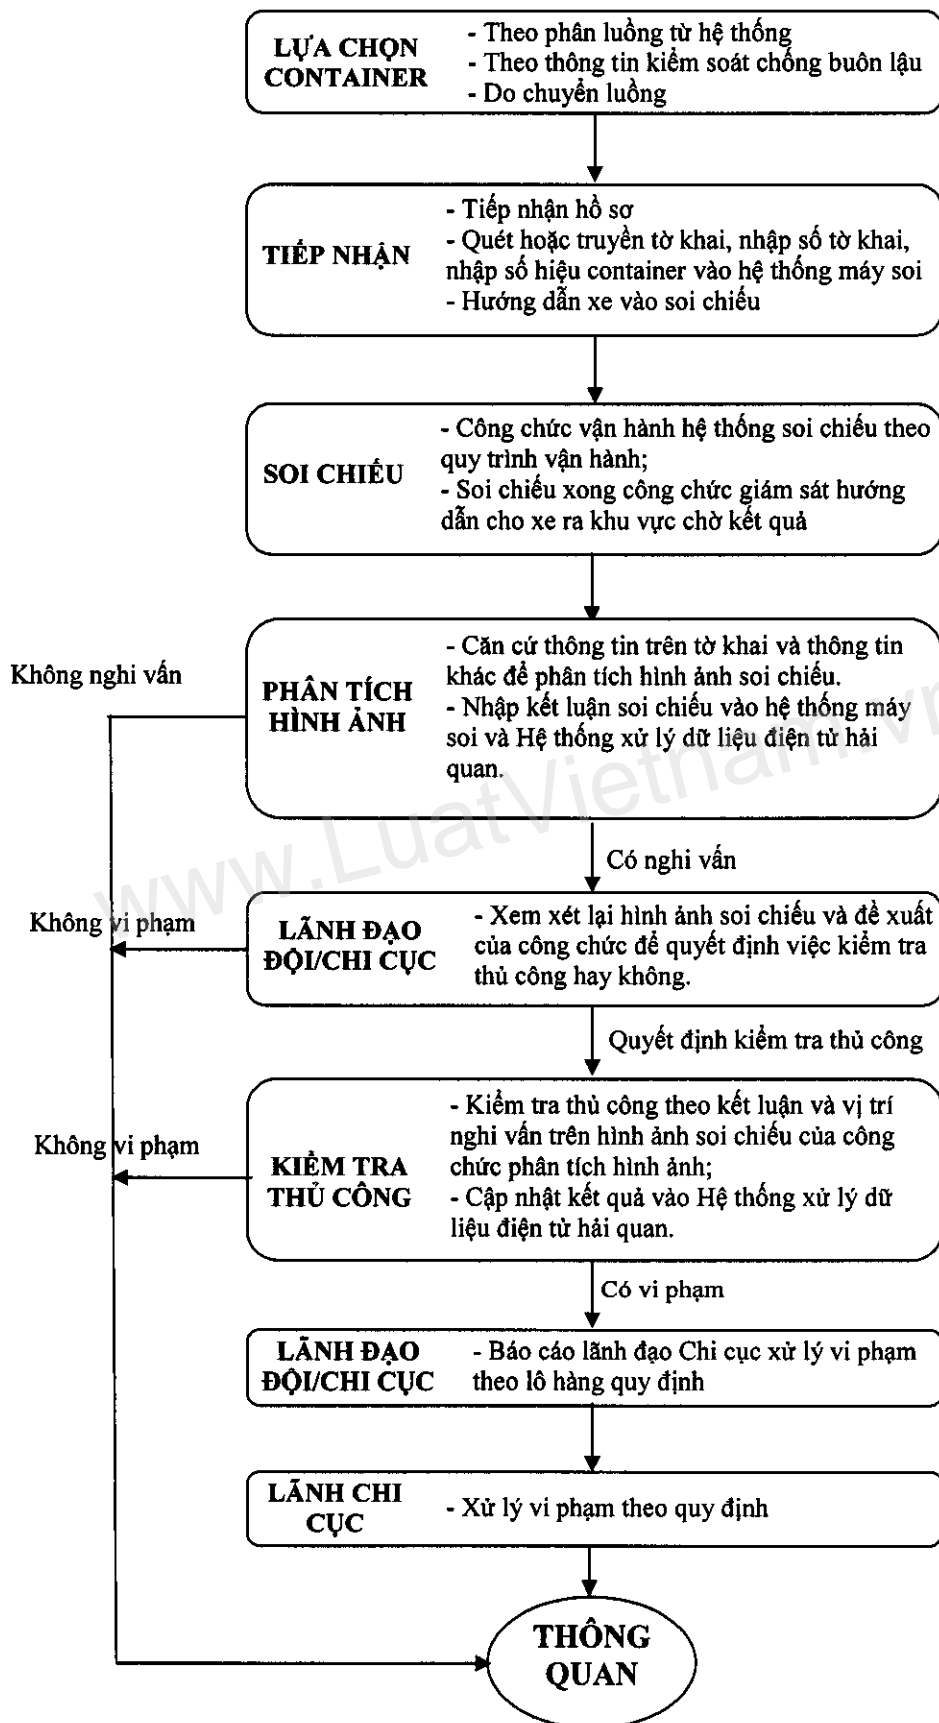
LỰA CHỌN CONTAINER

- Theo phân luồng từ hệ thống
- Theo thông tin kiểm soát chống buôn lậu
- Do chuyển luồng

TIẾP NHẬN

- Tiếp nhận hồ sơ
- Quét hoặc truyền tờ khai, nhập số tờ khai, nhập số hiệu container vào hệ thống máy soi
- Hướng dẫn xe vào soi chiếu

SOI CHIẾU

- Công chức vận hành hệ thống soi chiếu theo quy trình vận hành;
- Soi chiếu xong công chức giám sát hướng dẫn cho xe ra khu vực chờ kết quả

Không nghi vấn

PHÂN TÍCH HÌNH ẢNH

- Căn cứ thông tin trên tờ khai và thông tin khác để phân tích hình ảnh soi chiếu.
- Nhập kết luận soi chiếu vào hệ thống máy soi và Hệ thống xử lý dữ liệu điện tử hải quan.

www.LuatVietnam.vn

Có nghi vấn

Không vi phạm

LÃNH ĐẠO ĐỘI/CHI CỤC

- Xem xét lại hình ảnh soi chiếu và đề xuất của công chức để quyết định việc kiểm tra thủ công hay không.

Quyết định kiểm tra thủ công

Không vi phạm

KIỂM TRA THỦ CÔNG

- Kiểm tra thủ công theo kết luận và vị trí nghi vấn trên hình ảnh soi chiếu của công chức phân tích hình ảnh;
- Cập nhật kết quả vào Hệ thống xử lý dữ liệu điện tử hải quan.

Có vi phạm

LÃNH ĐẠO ĐỘI/CHI CỤC

- Báo cáo lãnh đạo Chi cục xử lý vi phạm theo lô hàng quy định

LÃNH CHI CỤC

- Xử lý vi phạm theo quy định

THÔNG QUAN